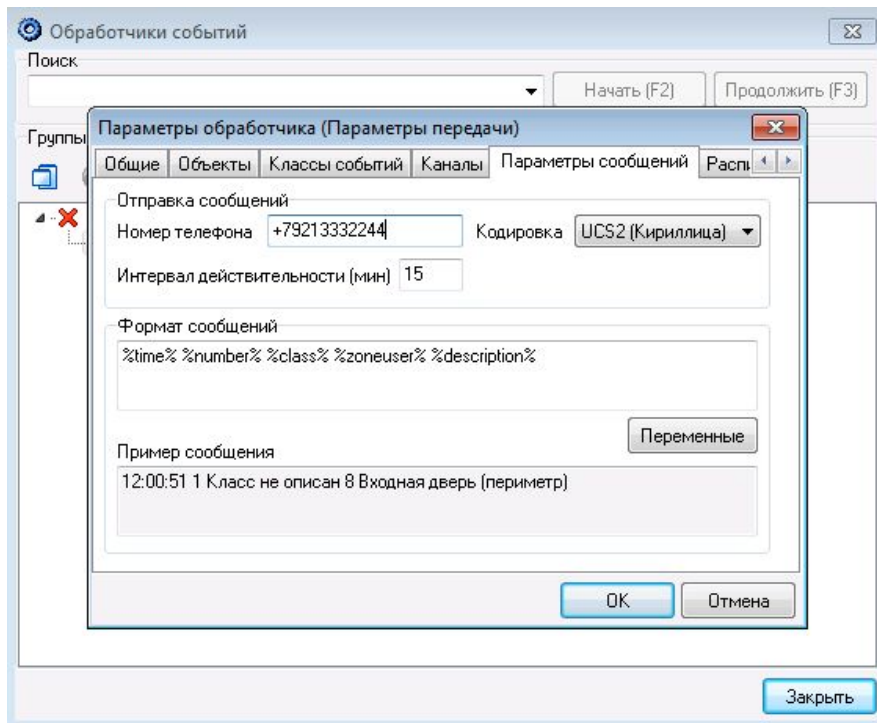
Обработчики событий

Поиск

Начать (F2)

Продолжить (F3)

Группы

Параметры обработчика (Параметры передачи)

Общие | Объекты | Классы событий | Каналы | Параметры сообщений | Распı

Отправка сообщений

Номер телефона +79213332244

Кодировка UCS2 (Кириллица)

Интервал действительности (мин) 15

Формат сообщений

%time% %number% %class% %zoneuser% %description%

Переменные

Пример сообщения

12:00:51 1 Класс не описан 8 Входная дверь (периметр)

OK

Отмена

Закрыть